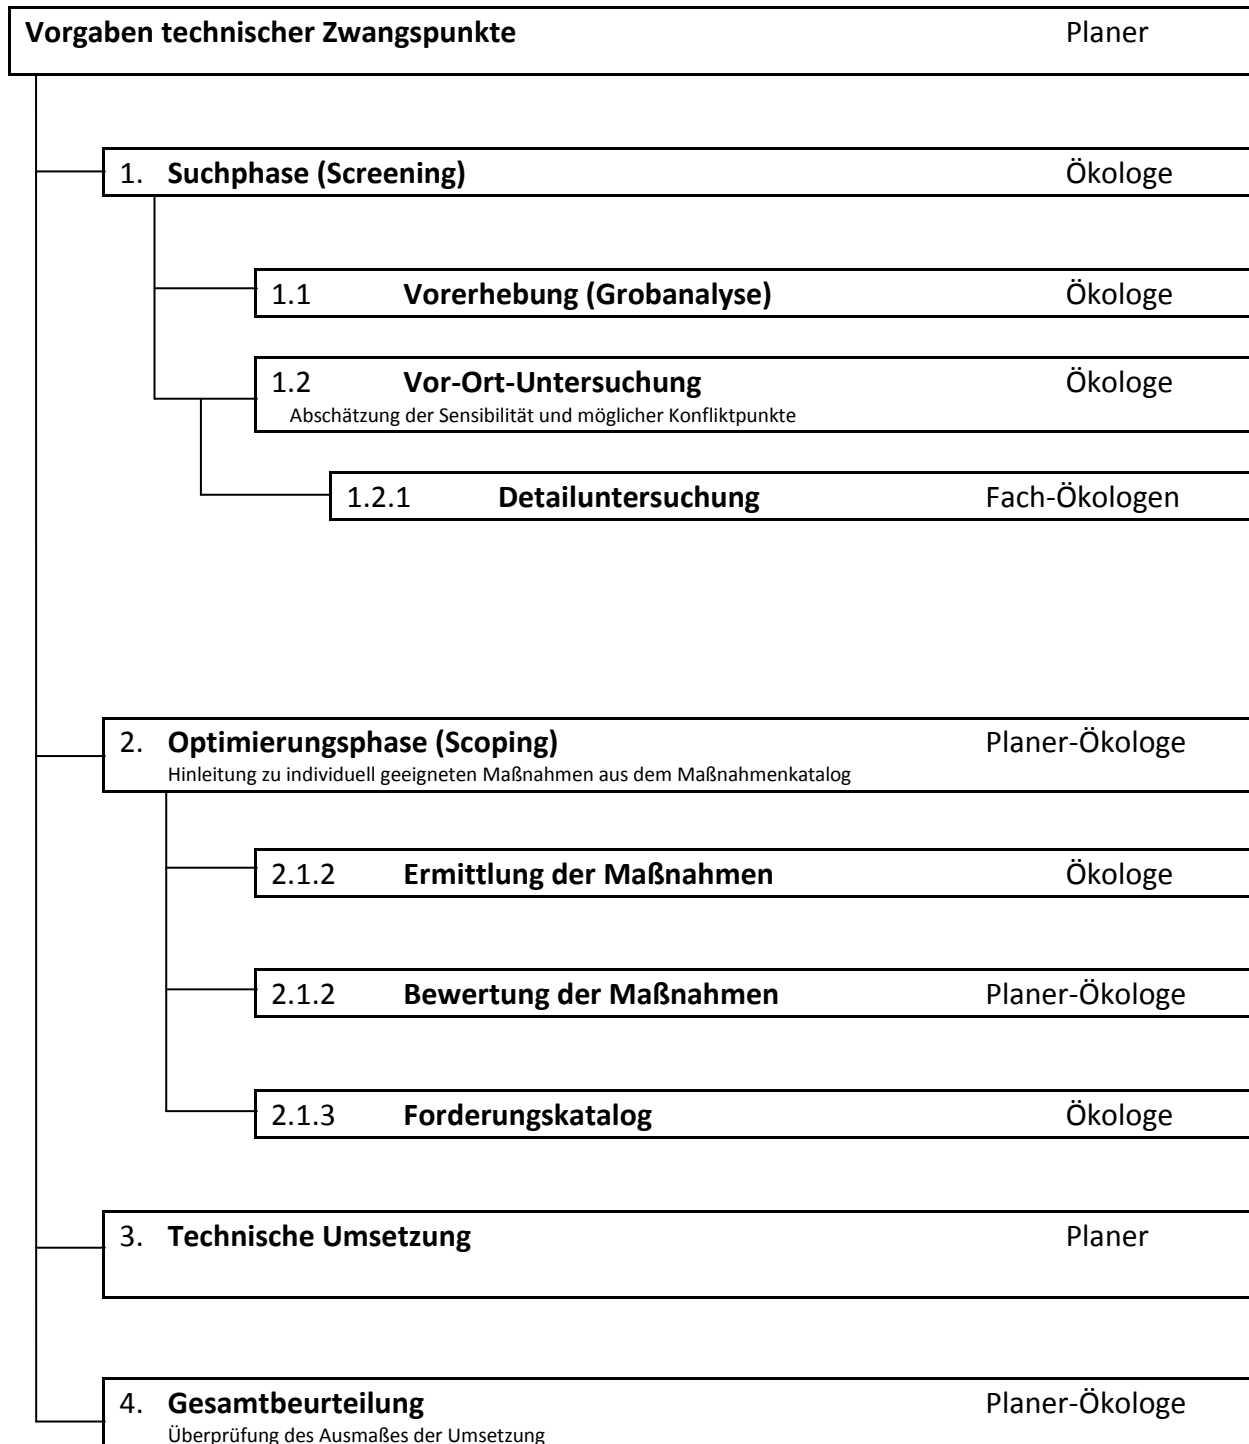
Vorgaben technischer Zwangspunkte Planer

1. Suchphase (Screening) Ökologe

1.1 Vorerhebung (Grobanalyse) Ökologe

1.2 Vor-Ort-Untersuchung Ökologe
Abschätzung der Sensibilität und möglicher Konfliktpunkte

1.2.1 Detailuntersuchung Fach-Ökologen

2. Optimierungsphase (Scoping) Planer-Ökologe
Hinleitung zu individuell geeigneten Maßnahmen aus dem Maßnahmenkatalog

2.1.2 Ermittlung der Maßnahmen Ökologe

2.1.2 Bewertung der Maßnahmen Planer-Ökologe

2.1.3 Forderungskatalog Ökologe

3. Technische Umsetzung Planer

4. Gesamtbeurteilung Planer-Ökologe
Überprüfung des Ausmaßes der Umsetzung